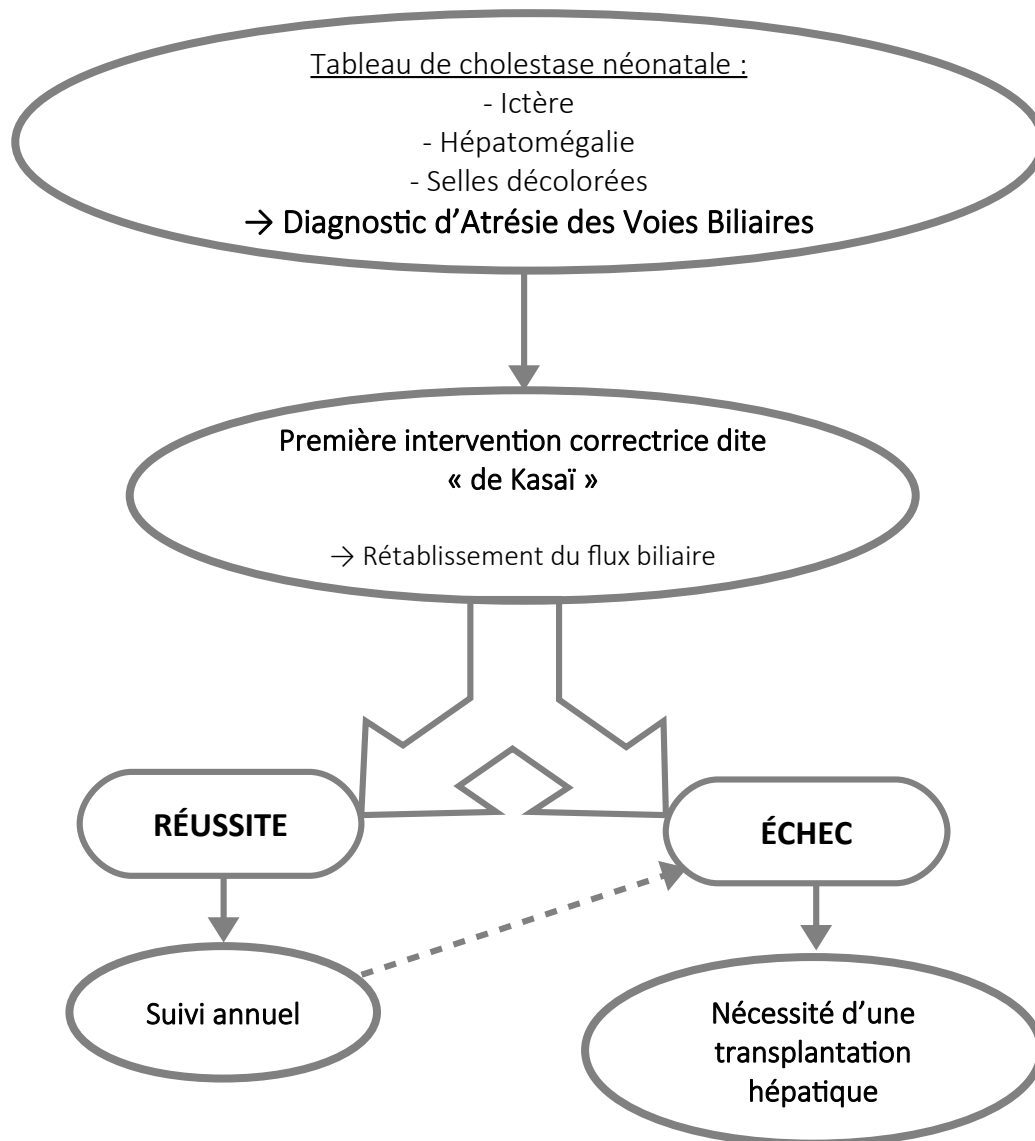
Tableau de cholestase néonatale :
- Ictère
- Hépatomégalie
- Selles décolorées
→ Diagnostic d'Atrésie des Voies Biliaires

Première intervention correctrice dite « de Kasaï »

→ Rétablissement du flux biliaire

RÉUSSITE

ÉCHEC

Suivi annuel

Nécessité d'une transplantation hépatique